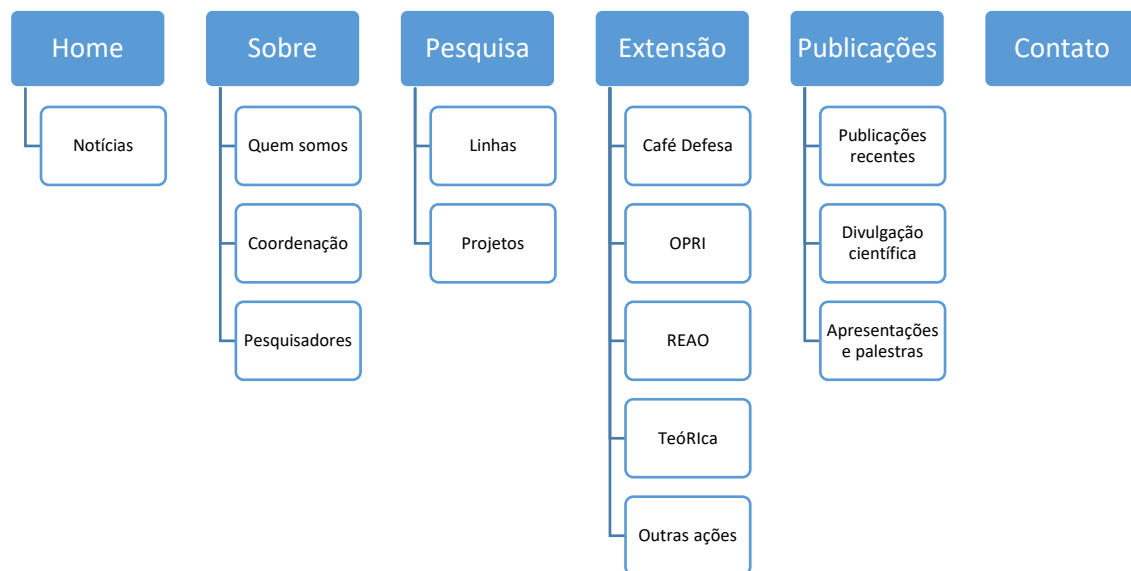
Home
Notícias

Sobre
Quem somos
Coordenação
Pesquisadores

Pesquisa
Linhas
Projetos

Extensão
Café Defesa
OPRI
REAO
TeóRIca
Outras ações

Publicações
Publicações recentes
Divulgação científica
Apresentações e palestras

Contato